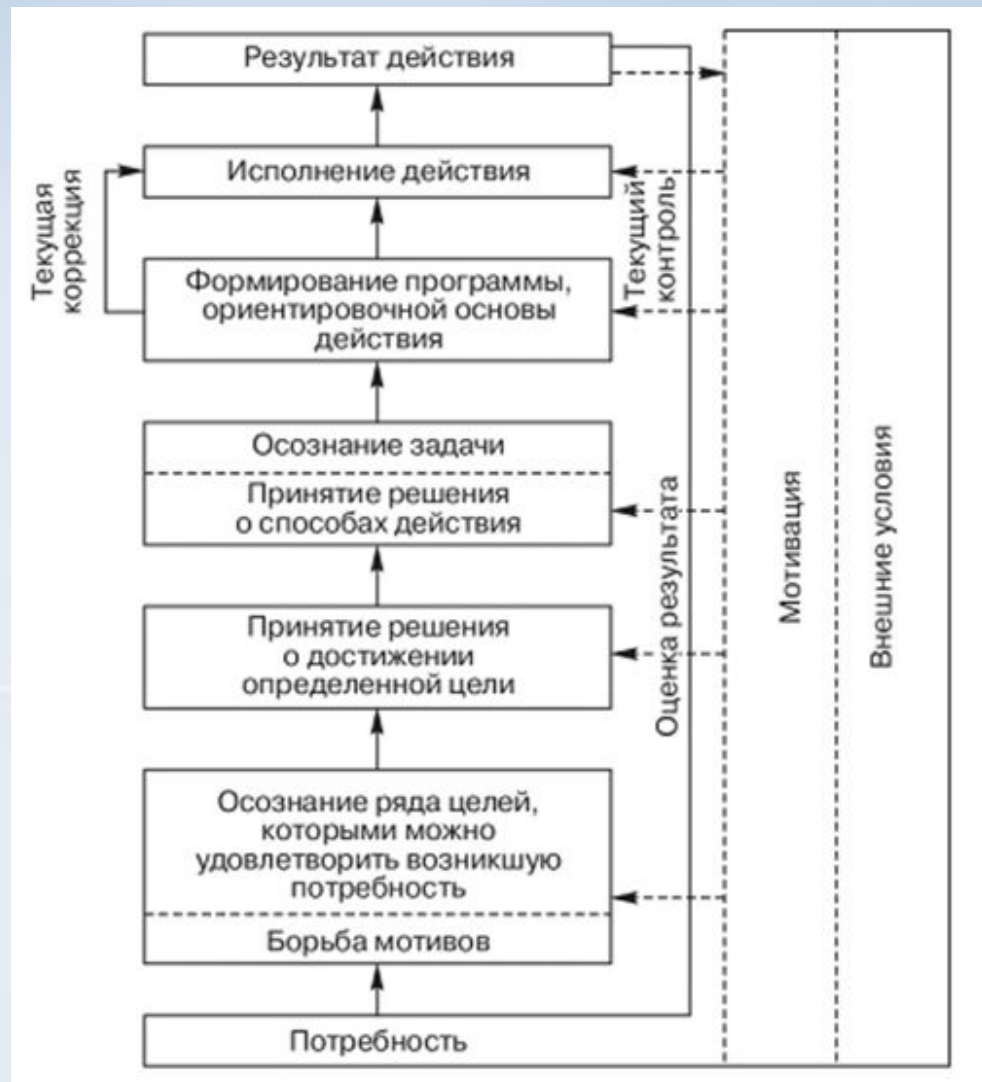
Результат действия

Исполнение действия

Текущая коррекция

Формирование программы, ориентировочной основы действия

Текущий контроль

Осознание задачи

Принятие решения о способах действия

Принятие решения о достижении определенной цели

Осознание ряда целей, которыми можно удовлетворить возникшую потребность

Борьба мотивов

Потребность

Оценка результата

Мотивация

Внешние условия